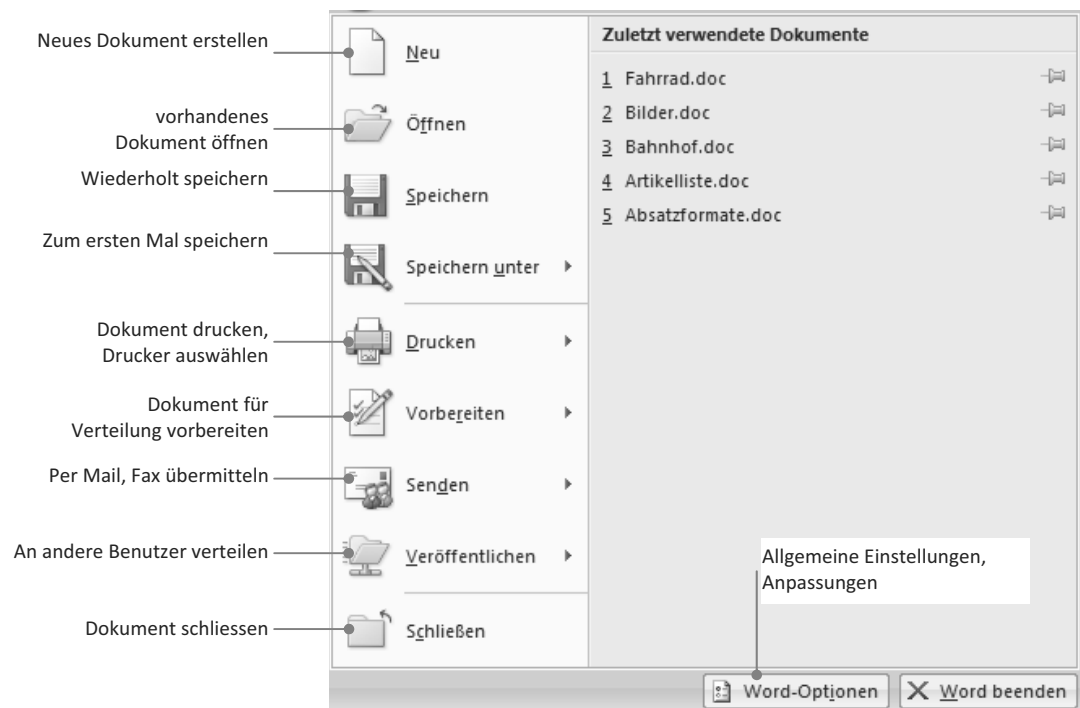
Neues Dokument erstellen
Neu

vorhandenes Dokument öffnen
Öffnen

Wiederholt speichern
Speichern

Zum ersten Mal speichern
Speichern unter

Dokument drucken, Drucker auswählen
Drucken

Dokument für Verteilung vorbereiten
Vorbereiten

Per Mail, Fax übermitteln
Senden

An andere Benutzer verteilen
Veröffentlichen

Dokument schliessen
Schließen

Zuletzt verwendete Dokumente
1 Fahrrad.doc
2 Bilder.doc
3 Bahnhof.doc
4 Artikelliste.doc
5 Absatzformate.doc

Allgemeine Einstellungen, Anpassungen

Word-Optionen
Word beenden